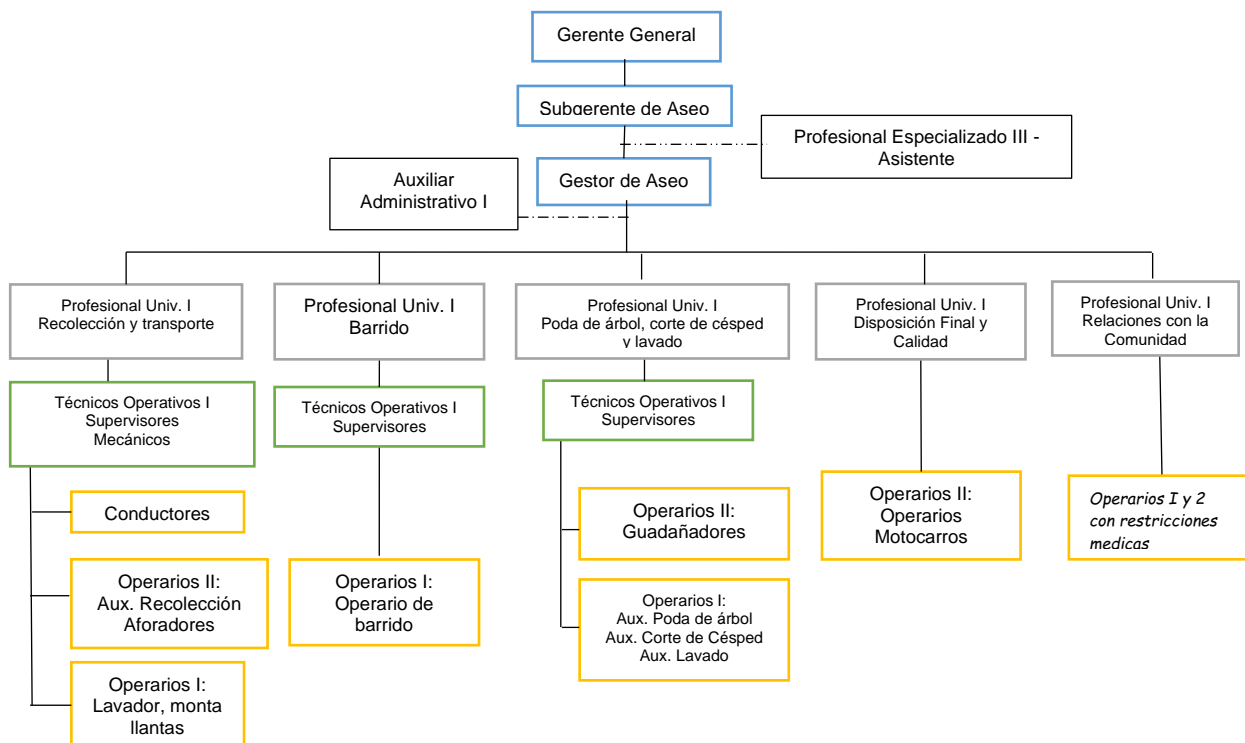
Gerente General

Subgerente de Aseo

Profesional Especializado III - Asistente

Auxiliar Administrativo I

Gestor de Aseo

Profesional Univ. I
Recolección y transporte

Técnicos Operativos I
Supervisores
Mecánicos

Conductores

Operarios II:
Aux. Recolección
Aforadores

Operarios I:
Lavador, monta llantas

Profesional Univ. I
Barrido

Técnicos Operativos I
Supervisores

Operarios I:
Operario de barrido

Profesional Univ. I
Poda de árbol, corte de césped y lavado

Técnicos Operativos I
Supervisores

Operarios II:
Guadañadores

Operarios I:
Aux. Poda de árbol
Aux. Corte de Césped
Aux. Lavado

Profesional Univ. I
Disposición Final y Calidad

Operarios II:
Operarios
Motocarros

Profesional Univ. I
Relaciones con la Comunidad

Operarios I y 2 con restricciones medicas